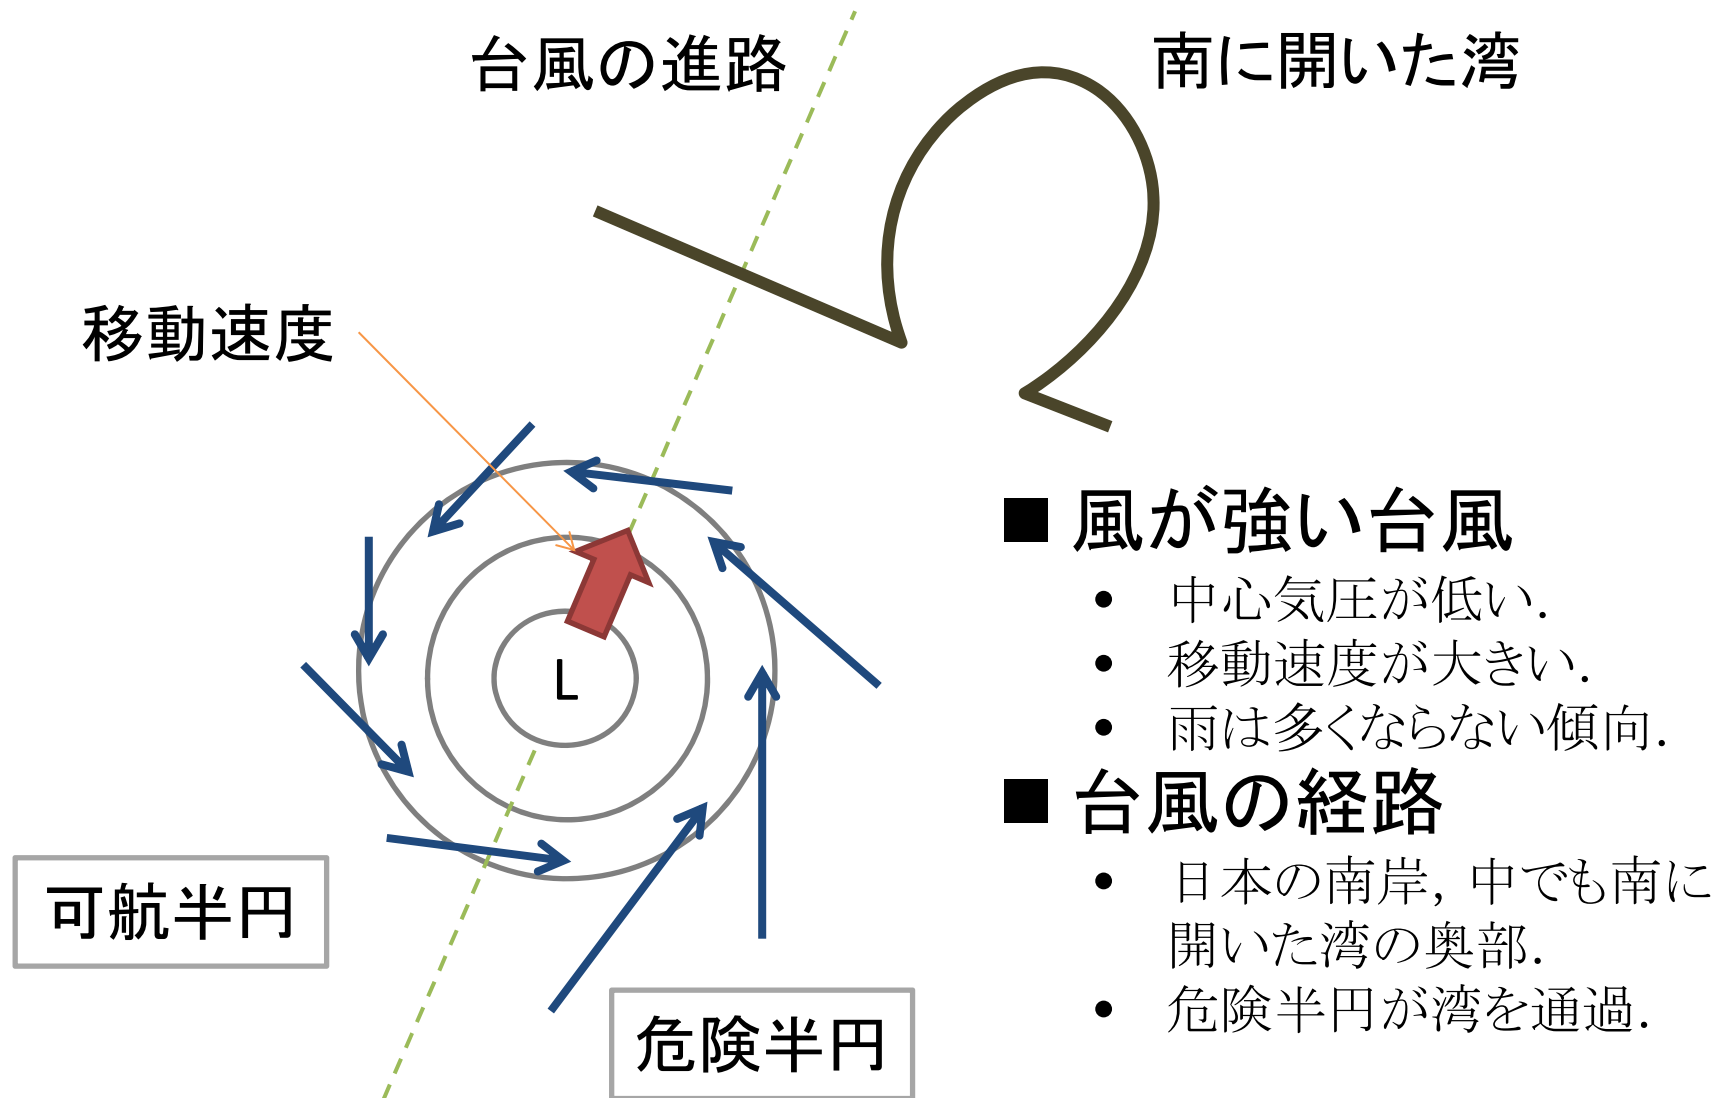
台風の進路

南に開いた湾

移動速度

L

可航半円

危険半円

■ 風が強い台風
- 中心気圧が低い.
- 移動速度が大きい.
- 雨は多くならない傾向.

■ 台風の経路
- 日本の南岸，中でも南に開いた湾の奥部.
- 危険半円が湾を通過.